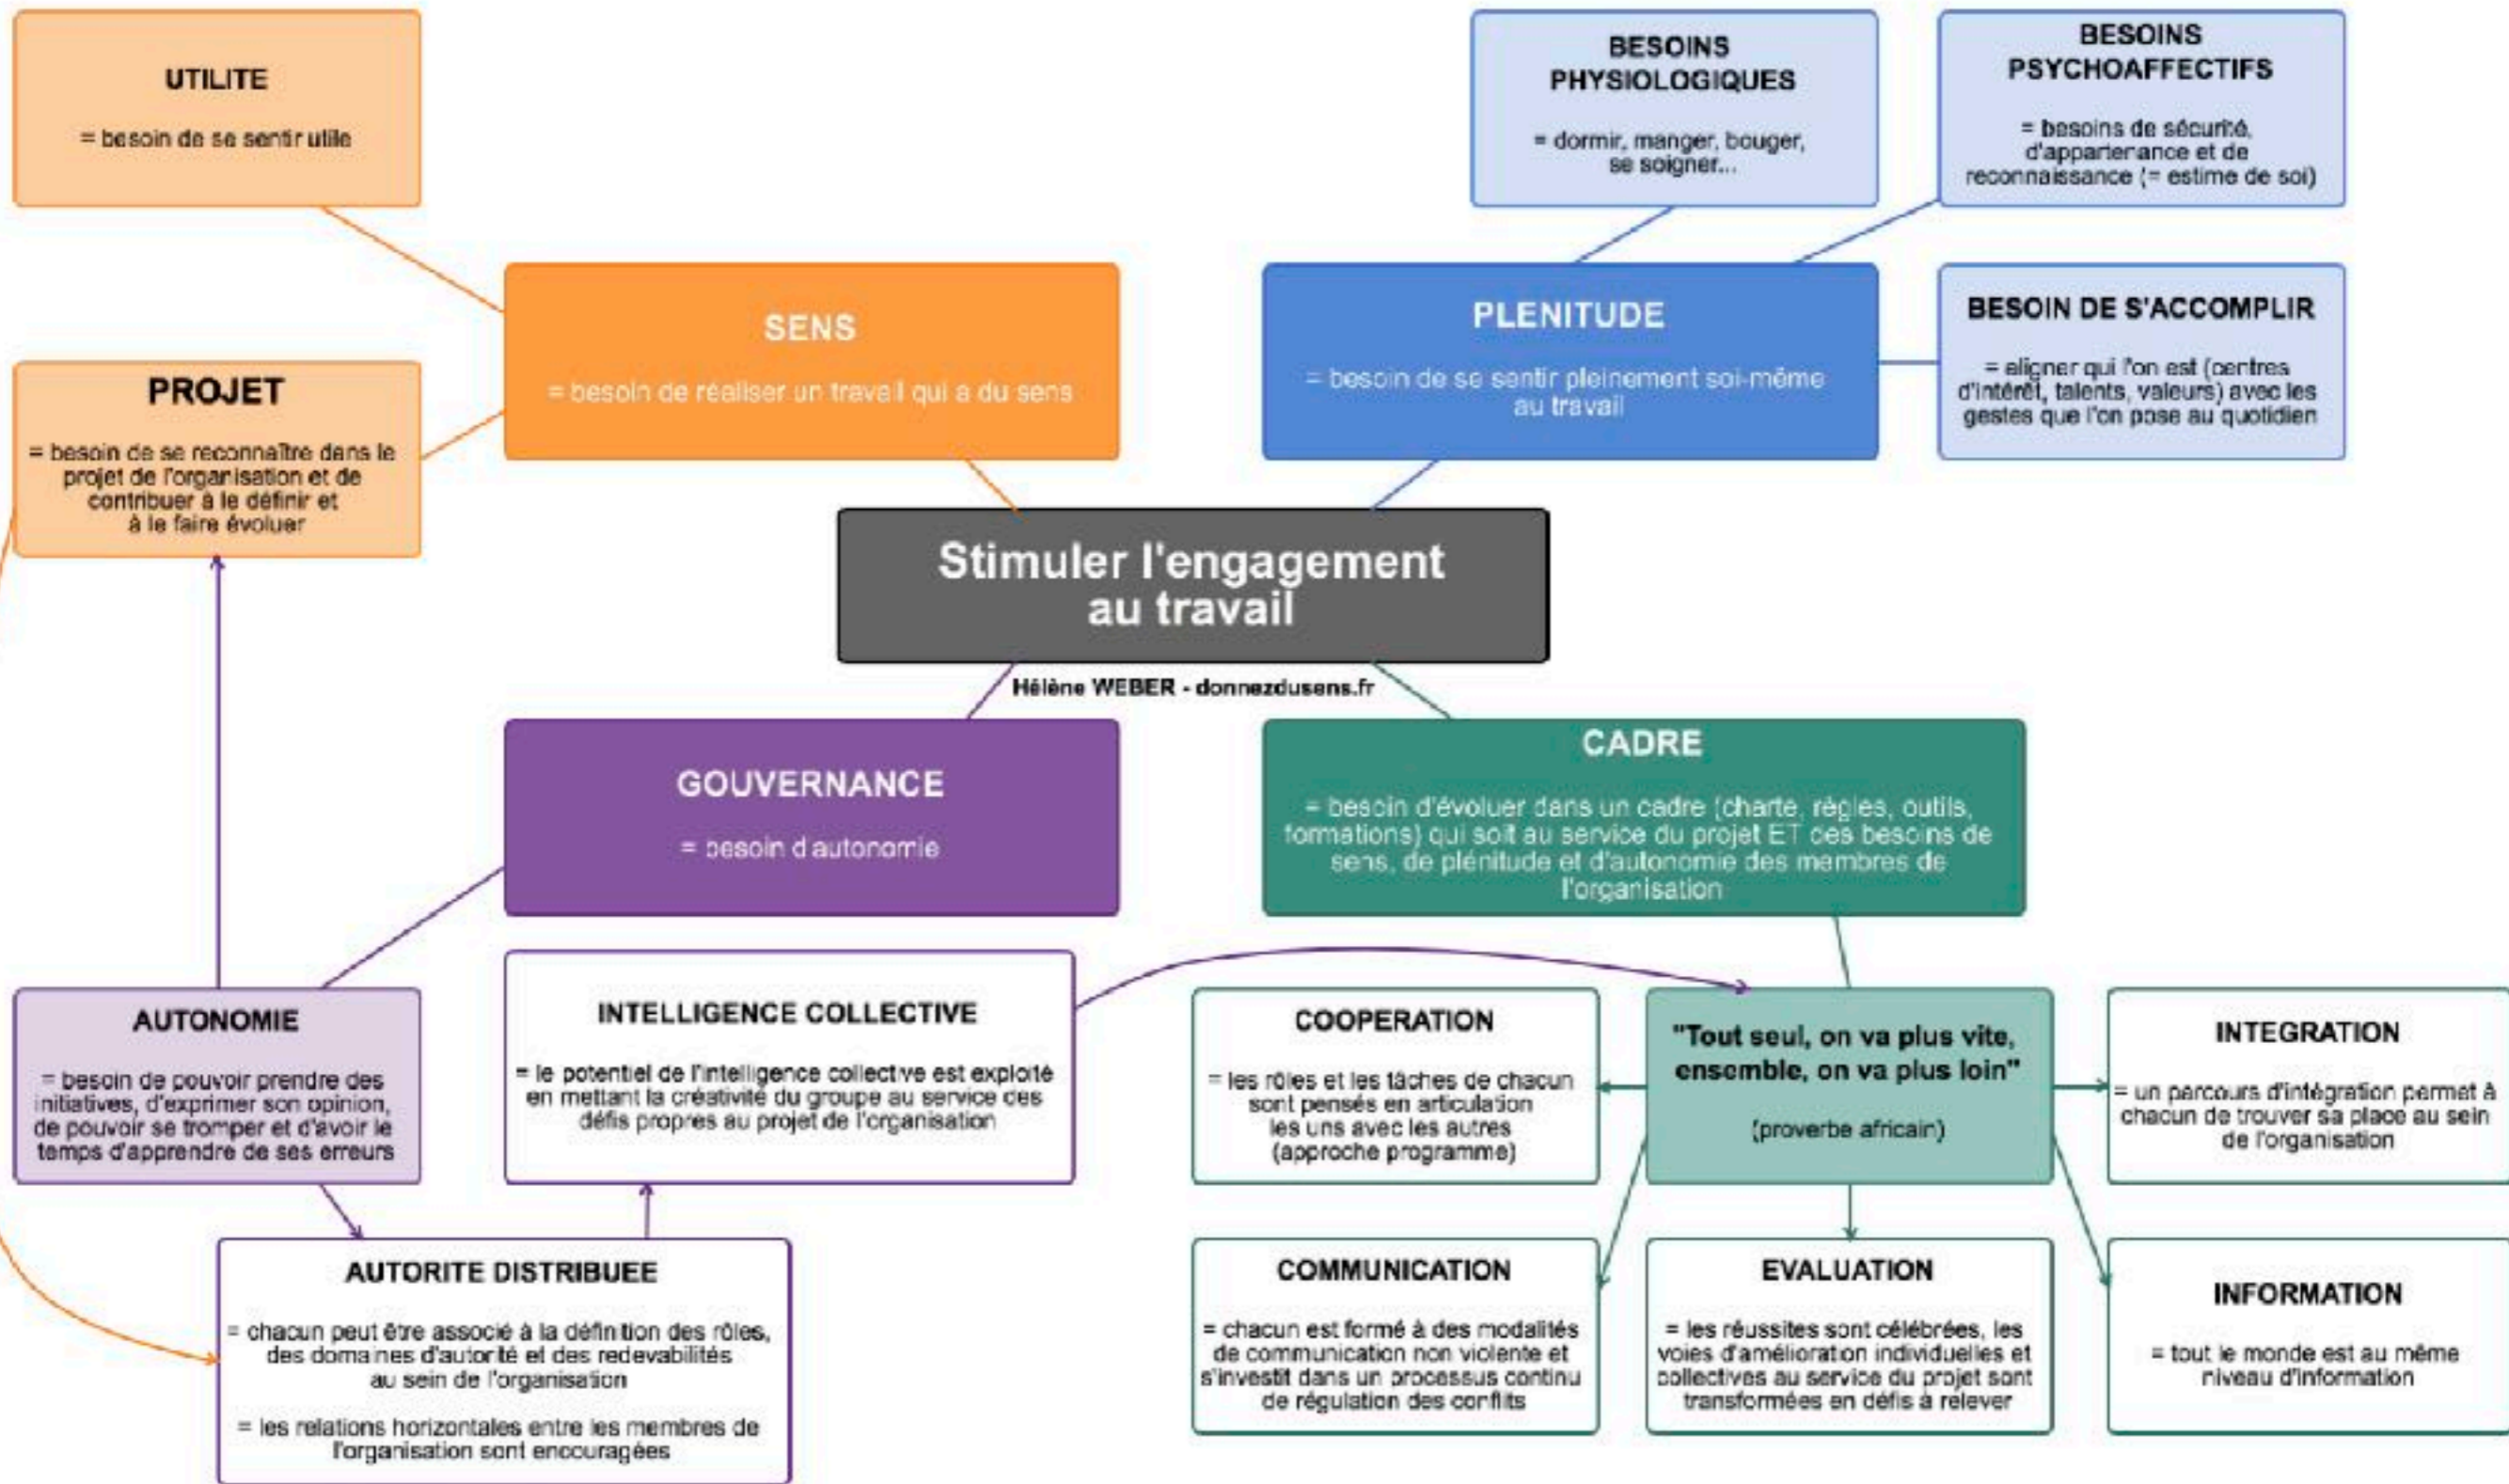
UTILITE

= besoin de se sentir utile

BESOINS PHYSIOLOGIQUES

= dormir, manger, bouger, se soigner...

BESOINS PSYCHOAFFECTIFS

= besoins de sécurité, d'appartenance et de reconnaissance (= estime de soi)

SENS

= besoin de réaliser un travail qui a du sens

PLENITUDE

= besoin de se sentir pleinement soi-même au travail

BESOIN DE S'ACCOMPLIR

= aligner qui l'on est (centres d'intérêt, talents, valeurs) avec les gestes que l'on pose au quotidien

PROJET

= besoin de se reconnaître dans le projet de l'organisation et de contribuer à le définir et à le faire évoluer

Stimuler l'engagement au travail

Hélène WEBER - donnezdusens.fr

GOUVERNANCE

= besoin d'autonomie

CADRE

= besoin d'évoluer dans un cadre (charte, règles, outils, formations) qui soit au service du projet ET des besoins de sens, de plénitude et d'autonomie des membres de l'organisation

AUTONOMIE

= besoin de pouvoir prendre des initiatives, d'exprimer son opinion, de pouvoir se tromper et d'avoir le temps d'apprendre de ses erreurs

INTELLIGENCE COLLECTIVE

= le potentiel de l'intelligence collective est exploité en mettant la créativité du groupe au service des défis propres au projet de l'organisation

COOPERATION

= les rôles et les tâches de chacun sont pensés en articulation les uns avec les autres (approche programme)

"Tout seul, on va plus vite, ensemble, on va plus loin"

(proverbe africain)

INTEGRATION

= un parcours d'intégration permet à chacun de trouver sa place au sein de l'organisation

AUTORITE DISTRIBUEE

= chacun peut être associé à la définition des rôles, des domaines d'autorité et des redevabilités au sein de l'organisation

= les relations horizontales entre les membres de l'organisation sont encouragées

COMMUNICATION

= chacun est formé à des modalités de communication non violente et s'investit dans un processus continu de régulation des conflits

EVALUATION

= les réussites sont célébrées, les voies d'amélioration individuelles et collectives au service du projet sont transformées en défis à relever

INFORMATION

= tout le monde est au même niveau d'information